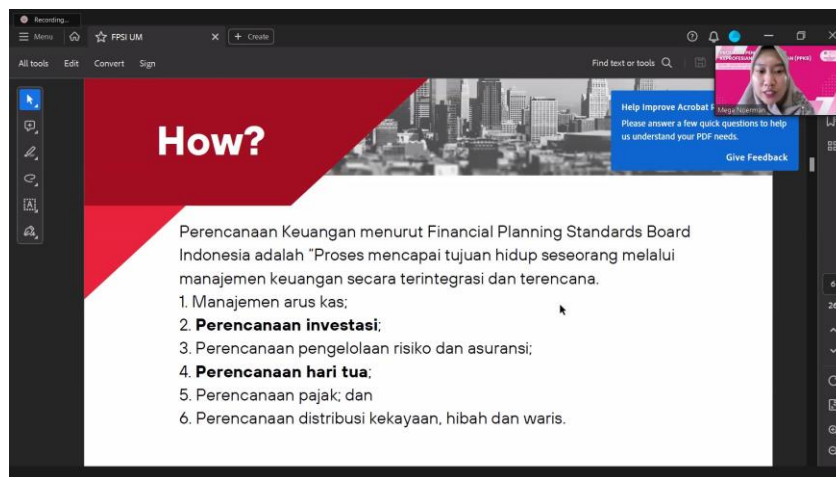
Recording...

Menu

FPSI UM

Create

All tools Edit Convert Sign

Find text or tools

Help Improve Acrobat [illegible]

Please answer a few quick questions to help us understand your PDF needs.

Give Feedback

Mega Noerman

How?

Perencanaan Keuangan menurut Financial Planning Standards Board Indonesia adalah "Proses mencapai tujuan hidup seseorang melalui manajemen keuangan secara terintegrasi dan terencana.

1. Manajemen arus kas;
2. **Perencanaan investasi**;
3. Perencanaan pengelolaan risiko dan asuransi;
4. **Perencanaan hari tua**;
5. Perencanaan pajak; dan
6. Perencanaan distribusi kekayaan, hibah dan waris.